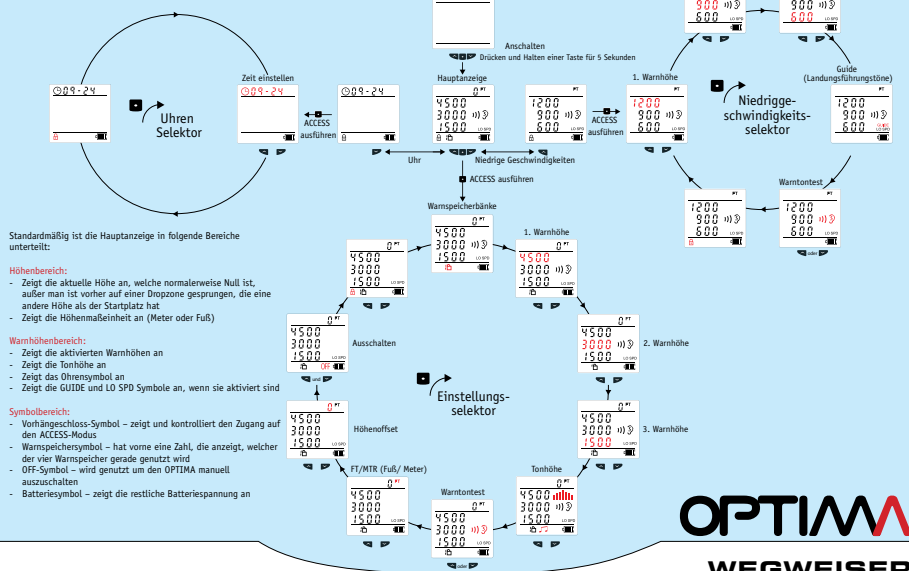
Anschalten
Drücken und Halten einer Taste für 5 Sekunden

Hauptanzeige

0 FT
4500
3000
1500 LO SPD

Zeit einstellen

09-24

09-24

09-24

Uhren Selektor

ACCESS ausführen

Uhr

Niedrige Geschwindigkeiten

ACCESS ausführen

1200
900
600

ACCESS ausführen

1. Warnhöhe

1200
900
600 LO SPD

1200
900
600 LO SPD

Guide (Landungsführungstöne)

1200
900
600

Niedrige-schwindigkeits-selektor

Warntontest

1200
900
600

1200
900
600

oder

Warnspeicherbänke

0 FT
4500
3000
1500 LO SPD

1. Warnhöhe

0 FT
4500
3000
1500 LO SPD

0 FT
4500
3000
1500 LO SPD

Standardmäßig ist die Hauptanzeige in folgende Bereiche unterteilt:

Höhenbereich:
- Zeigt die aktuelle Höhe an, welche normalerweise Null ist, außer man ist vorher auf einer Dropzone gesprungen, die eine andere Höhe als der Startplatz hat
- Zeigt die Höhenmaßeinheit an (Meter oder Fuß)

Warnhöhenbereich:
- Zeigt die aktivierten Warnhöhen an
- Zeigt die Tonhöhe an
- Zeigt das Ohrensymbol an
- Zeigt die GUIDE und LO SPD Symbole an, wenn sie aktiviert sind

Symbolbereich:
- Vorhängeschloss-Symbol – zeigt und kontrolliert den Zugang auf den ACCESS-Modus
- Warnspeichersymbol – hat vorne eine Zahl, die anzeigt, welcher der vier Warnspeicher gerade genutzt wird
- OFF-Symbol – wird genutzt um den OPTIMA manuell auszuschalten
- Batteriesymbol – zeigt die restliche Batteriespannung an

Ausschalten

0 FT
4500
3000
1500 LO SPD
OFF

und

2. Warnhöhe

0 FT
4500
3000
1500 LO SPD

Einstellungs-selektor

Höhenoffset

0 FT
4500
3000
1500 LO SPD

3. Warnhöhe

0 FT
4500
3000
1500 LO SPD

FT/MTR (Fuß/ Meter)

0 FT
4500
3000
1500 LO SPD

Warntontest

0 FT
4500
3000
1500 LO SPD

oder

Tonhöhe

0 FT
4500
3000
1500 LO SPD

OPTIMA
WEGWEISER